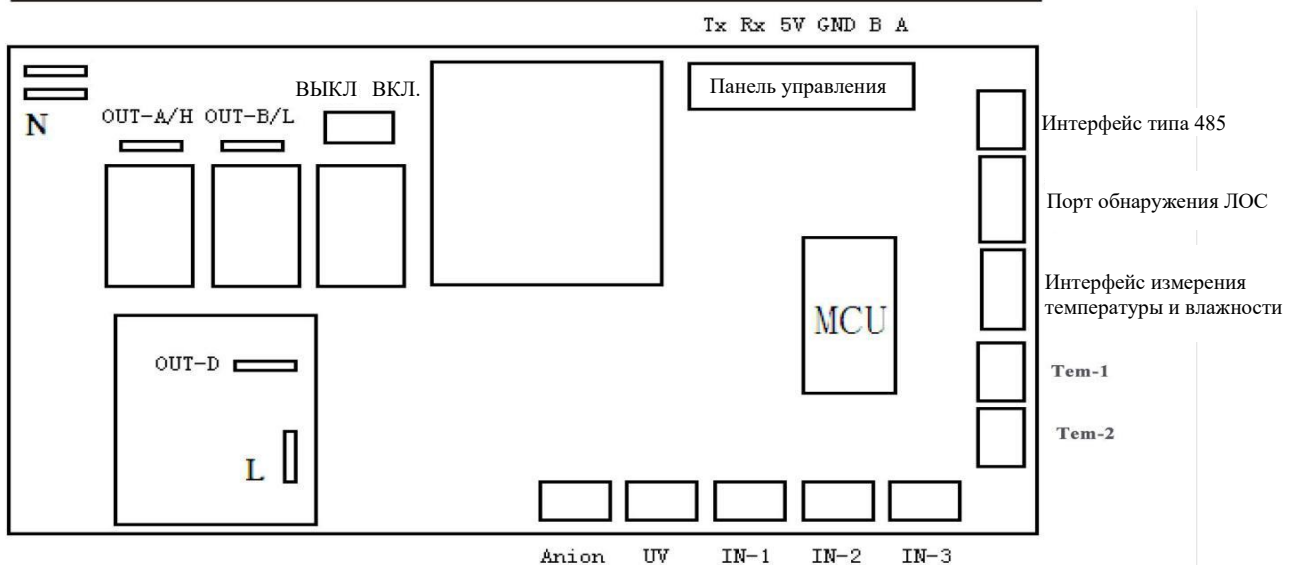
Tx Rx 5V GND B A

N

OUT-A/H OUT-B/L

ВЫКЛ ВКЛ.

Панель управления

Интерфейс типа 485

Порт обнаружения ЛОС

Интерфейс измерения температуры и влажности

MCU

Tem-1

Tem-2

OUT-D

L

Anion UV IN-1 IN-2 IN-3